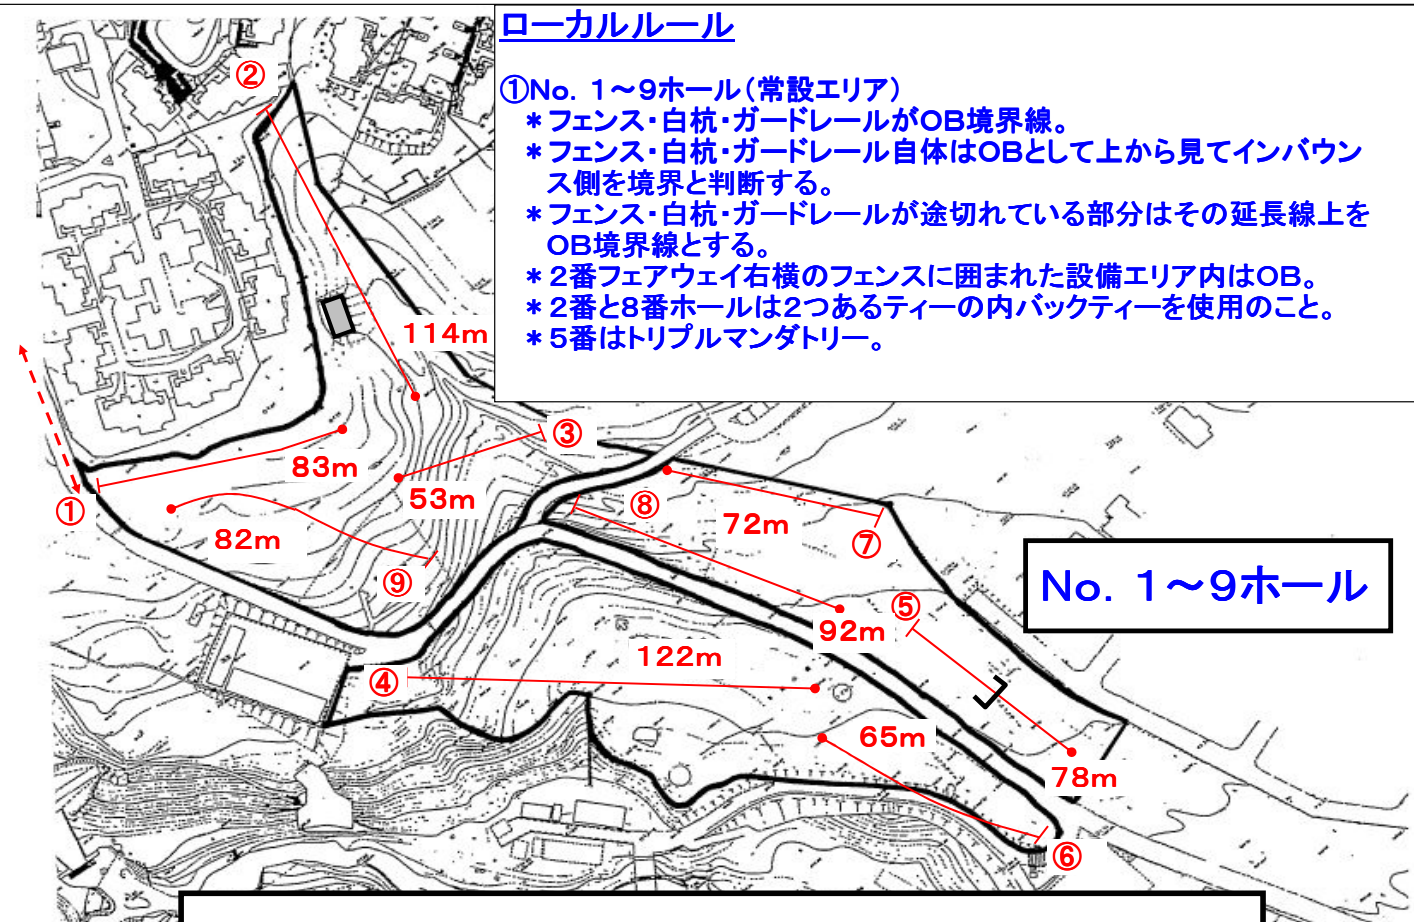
ローカルルール

①No. 1～9ホール（常設エリア）
＊フェンス・白杭・ガードレールがOB境界線。
＊フェンス・白杭・ガードレール自体はOBとして上から見てインバウンス側を境界と判断する。
＊フェンス・白杭・ガードレールが途切れている部分はその延長線上をOB境界線とする。
＊2番フェアウェイ右横のフェンスに囲まれた設備エリア内はOB。
＊2番と8番ホールは2つあるティーの内バックティーを使用のこと。
＊5番はトリプルマンダトリー。

②
114m
③
83m
53m
①
82m
⑨
⑧
72m
⑦
No. 1～9ホール
⑤
92m
122m
④
65m
78m
⑥